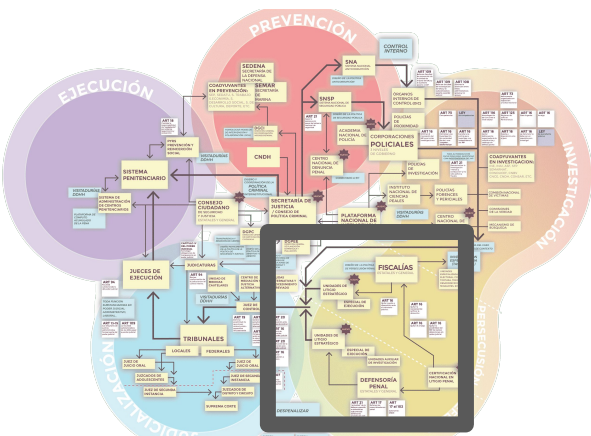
PREVENCIÓN

EJECUCIÓN

INVESTIGACIÓN

PERSECUCIÓN

JUDICIALIZACIÓN

SEDENA

SEMAR

SNA

CONTROL INTERNO

SNSP

CNDH

COADYUVANTES EN PREVENCIÓN

SISTEMA PENITENCIARIO

CORPORACIONES POLICIALES

ACADEMIA NACIONAL DE POLICÍA

SECRETARÍA DE JUSTICIA / CONSEJO DE POLÍTICA CRIMINAL

CONSEJO CIUDADANO

PLATAFORMA NACIONAL DE

POLICÍAS DE INVESTIGACIÓN

INSTITUTO NACIONAL DE CIENCIAS PENALES

POLICÍAS FORENSES Y PERICIALES

COADYUVANTES EN INVESTIGACIÓN

JUECES DE EJECUCIÓN

JUDICATURAS

FISCALÍAS

UNIDADES DE LITIGIO ESTRATÉGICO

TRIBUNALES

LOCALES

FEDERALES

DEFENSORÍA PENAL

SUPREMA CORTE

ART 18

ART 21

ART 73

ART 16

ART 20

ART 17

ART 102

DESTINALIZAR